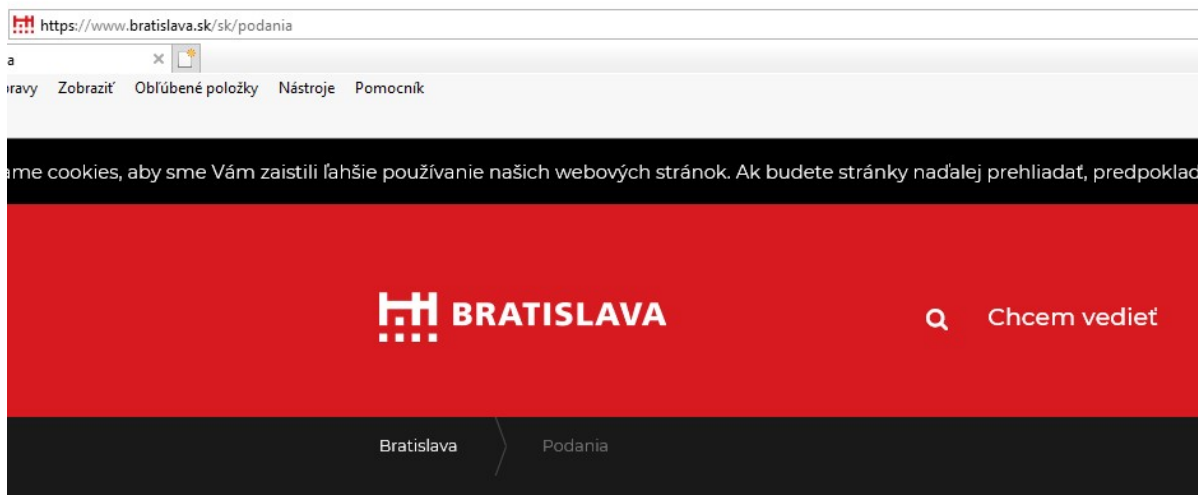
https://www.bratislava.sk/sk/podania

a

ravy Zobraziť Obľúbené položky Nástroje Pomocník

ame cookies, aby sme Vám zaistili ľahšie používanie našich webových stránok. Ak budete stránky naďalej prehliadať, predpoklad

BRATISLAVA

Chcem vedieť

Bratislava

Podania